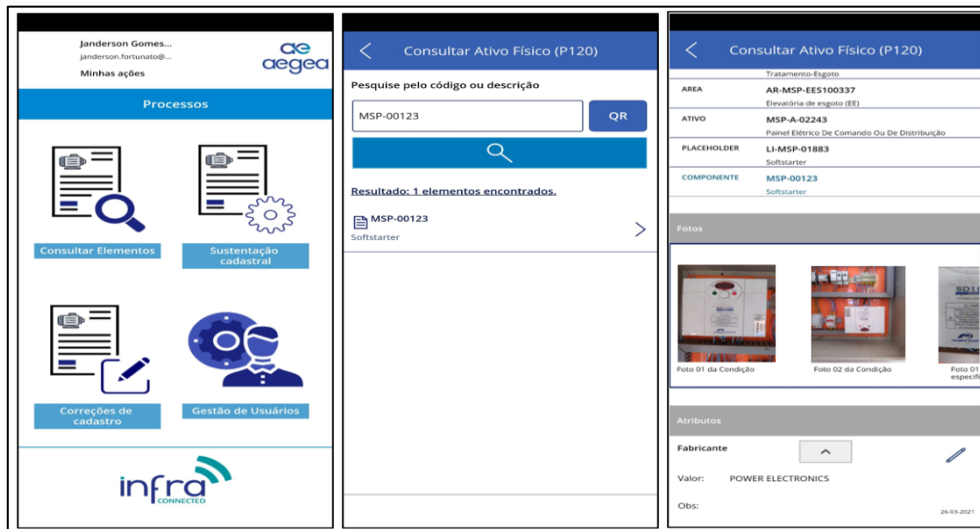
Janderson Gomes...
janderson.fortunato@...
Minhas ações

aegea

Processos

Consultar Elementos

Sustentação cadastral

Correções de cadastro

Gestão de Usuários

infra
CONNECTED

Consultar Ativo Físico (P120)

Pesquise pelo código ou descrição

MSP-00123

QR

Resultado: 1 elementos encontrados.

MSP-00123
Softstarter

Consultar Ativo Físico (P120)

Tratamento-Esgoto

AREA
AR-MSP-EES100337
Elevatória de esgoto (EE)

ATIVO
MSP-A-02243
Painel Elétrico De Comando Ou De Distribuição

PLACEHOLDER
LI-MSP-01883
Softstarter

COMPONENTE
MSP-00123
Softstarter

Fotos

Foto 01 da Condição

Foto 02 da Condição

Foto 01 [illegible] especifi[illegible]

Atributos

Fabricante

Valor: POWER ELECTRONICS

Obs:

26-03-2021